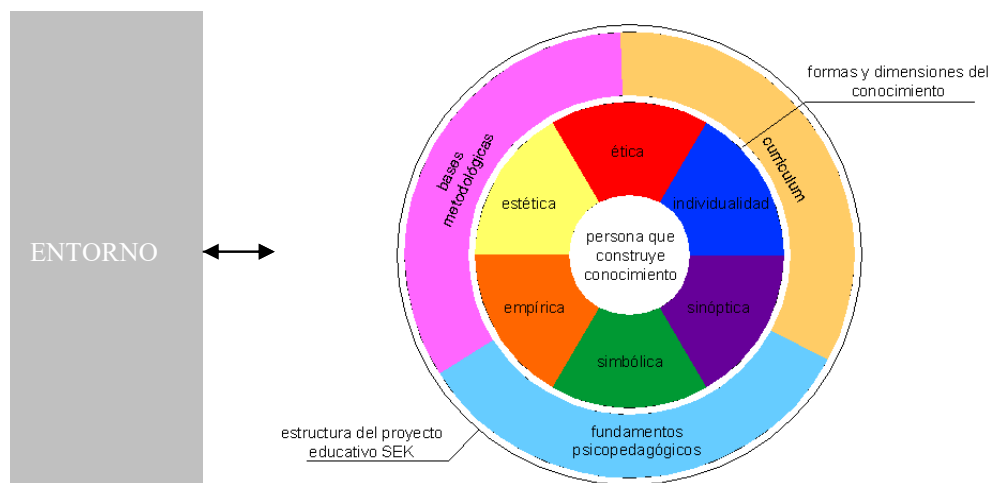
ENTORNO

formas y dimensiones del conocimiento

bases metodológicas

currículum

ética

estética

individualidad

persona que construye conocimiento

empírica

sinóptica

simbólica

fundamentos psicopedagógicos

estructura del proyecto educativo SEK